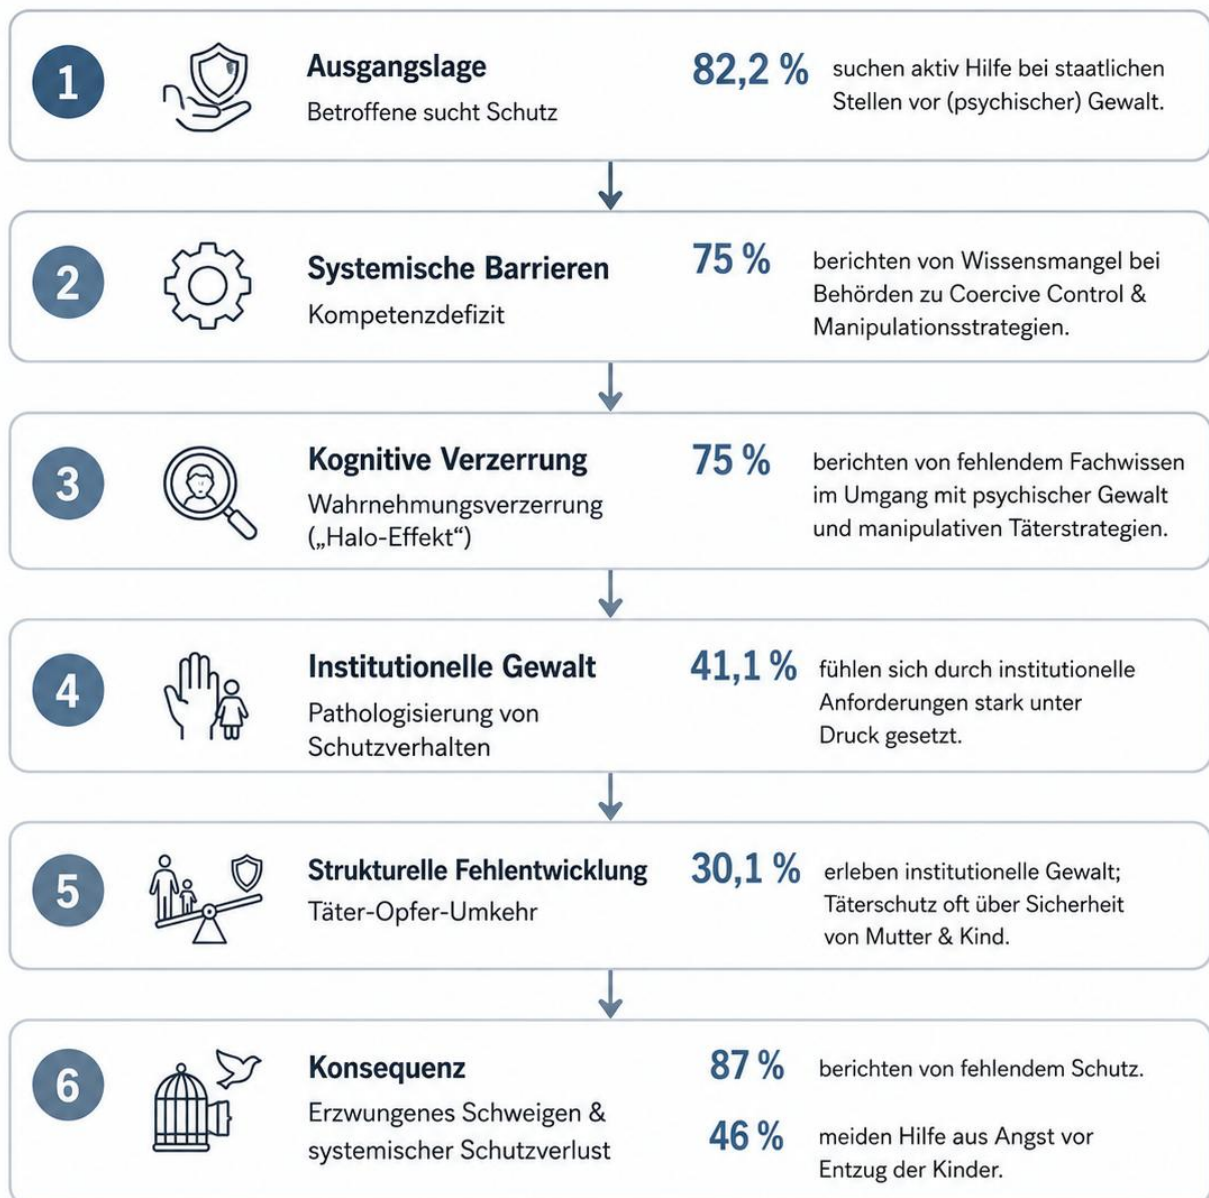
1

Ausgangslage

Betroffene sucht Schutz

82,2 %

suchen aktiv Hilfe bei staatlichen Stellen vor (psychischer) Gewalt.

2

Systemische Barrieren

Kompetenzdefizit

75 %

berichten von Wissensmangel bei Behörden zu Coercive Control & Manipulationsstrategien.

3

Kognitive Verzerrung

Wahrnehmungsverzerrung („Halo-Effekt“)

75 %

berichten von fehlendem Fachwissen im Umgang mit psychischer Gewalt und manipulativen Täterstrategien.

4

Institutionelle Gewalt

Pathologisierung von Schutzverhalten

41,1 %

fühlen sich durch institutionelle Anforderungen stark unter Druck gesetzt.

5

Strukturelle Fehlentwicklung

Täter-Opfer-Umkehr

30,1 %

erleben institutionelle Gewalt; Täterschutz oft über Sicherheit von Mutter & Kind.

6

Konsequenz

Erzwungenes Schweigen & systemischer Schutzverlust

87 %

berichten von fehlendem Schutz.

46 %

meiden Hilfe aus Angst vor Entzug der Kinder.